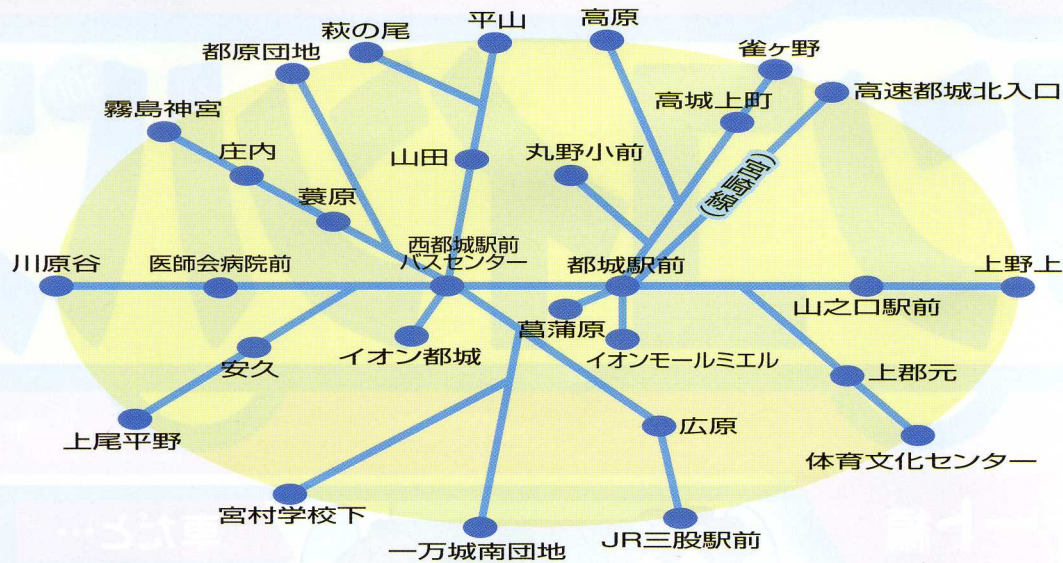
萩の尾
平山
高原
雀ヶ野
都原団地
高速都城北入口
高城上町
霧島神宮
山田
丸野小前
庄内
（宮崎線）
蓑原
西都城駅前
バスセンター
川原谷
医師会病院前
都城駅前
上野上
山之口駅前
菖蒲原
イオン都城
イオンモールミエル
安久
上郡元
広原
上尾平野
体育文化センター
宮村学校下
JR三股駅前
一万城南団地